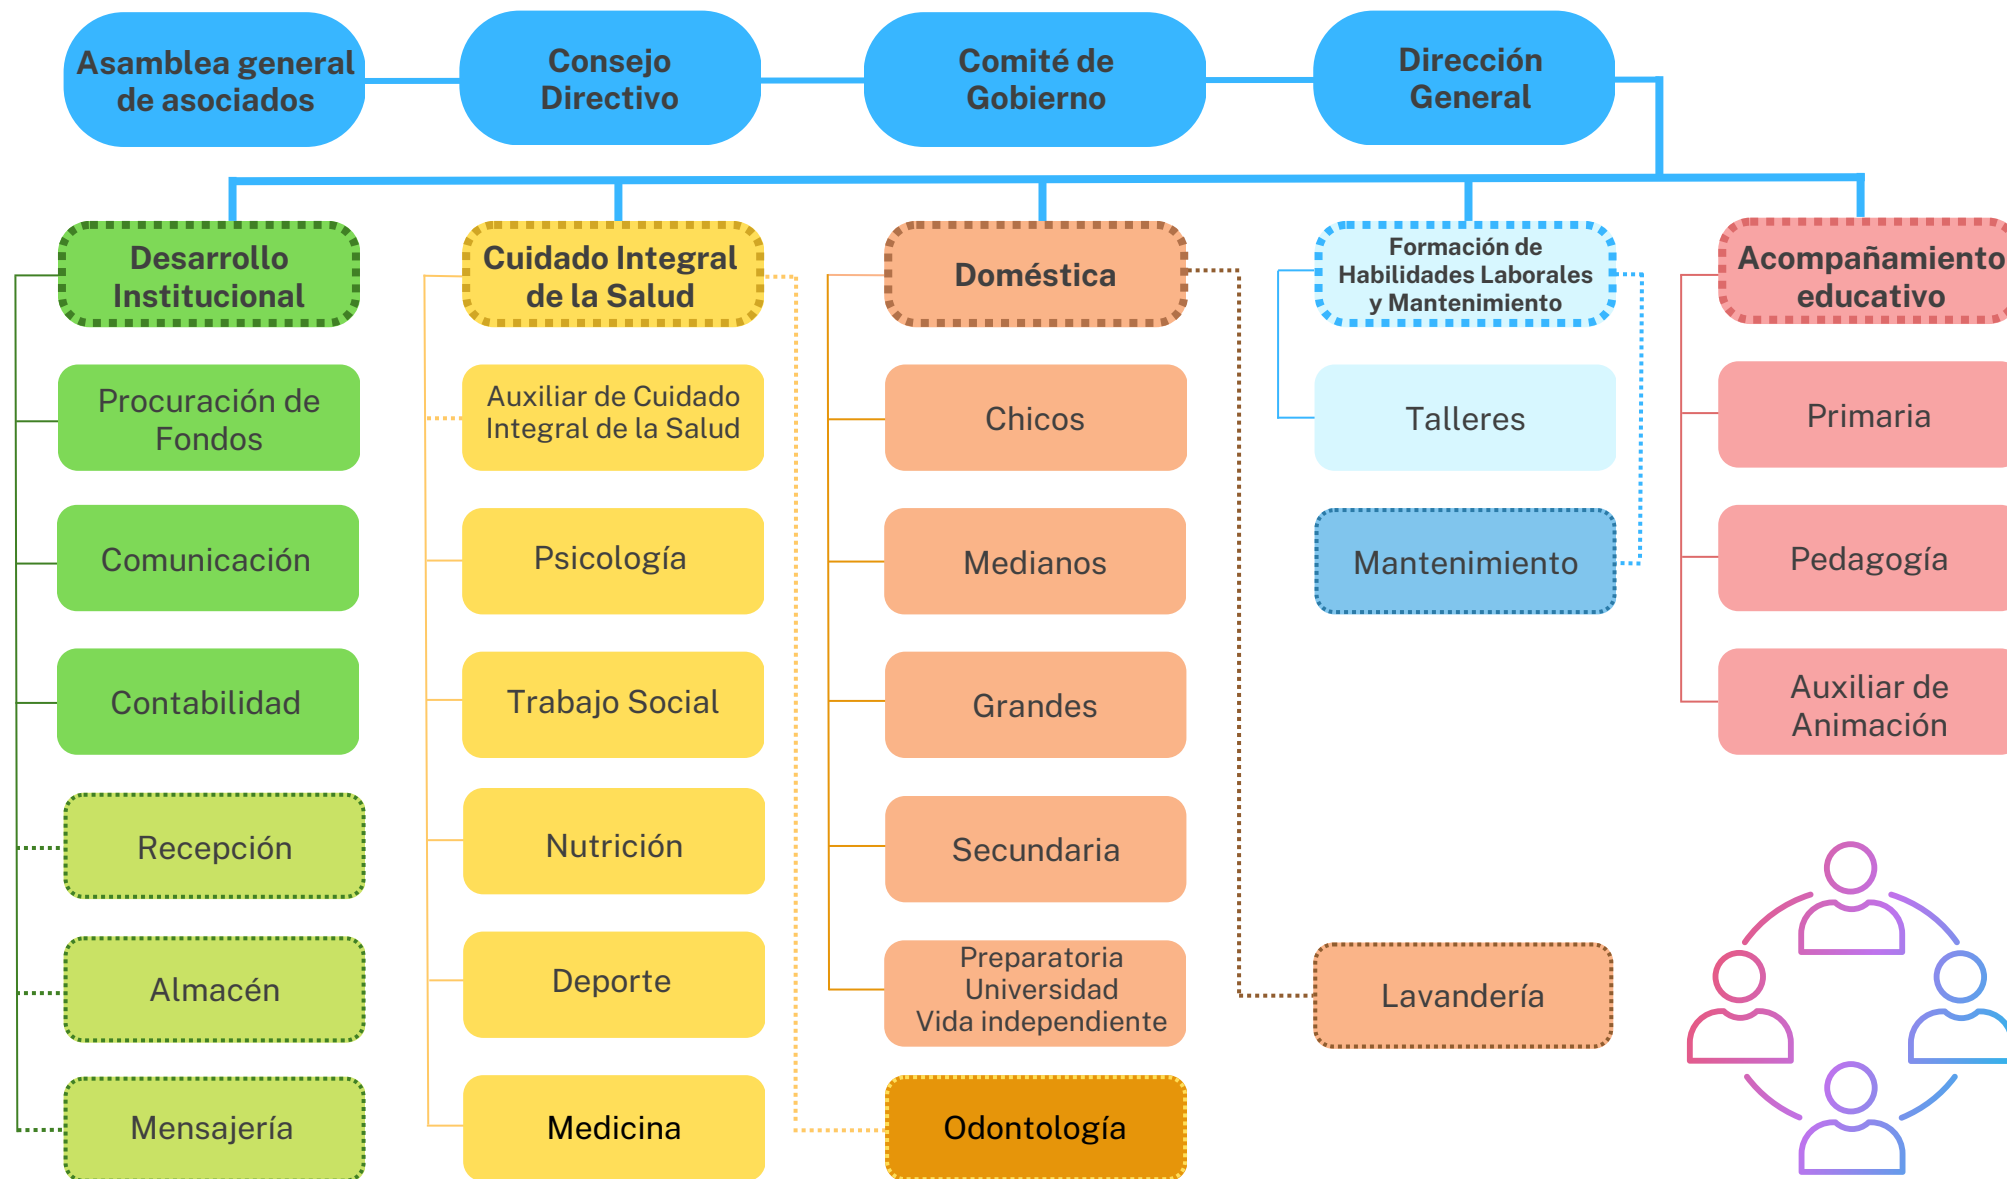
Asamblea general de asociados

Consejo Directivo

Comité de Gobierno

Dirección General

Desarrollo Institucional

Procuración de Fondos

Comunicación

Contabilidad

Recepción

Almacén

Mensajería

Cuidado Integral de la Salud

Auxiliar de Cuidado Integral de la Salud

Psicología

Trabajo Social

Nutrición

Deporte

Medicina

Doméstica

Chicos

Medianos

Grandes

Secundaria

Preparatoria Universidad Vida independiente

Odontología

Formación de Habilidades Laborales y Mantenimiento

Talleres

Mantenimiento

Lavandería

Acompañamiento educativo

Primaria

Pedagogía

Auxiliar de Animación